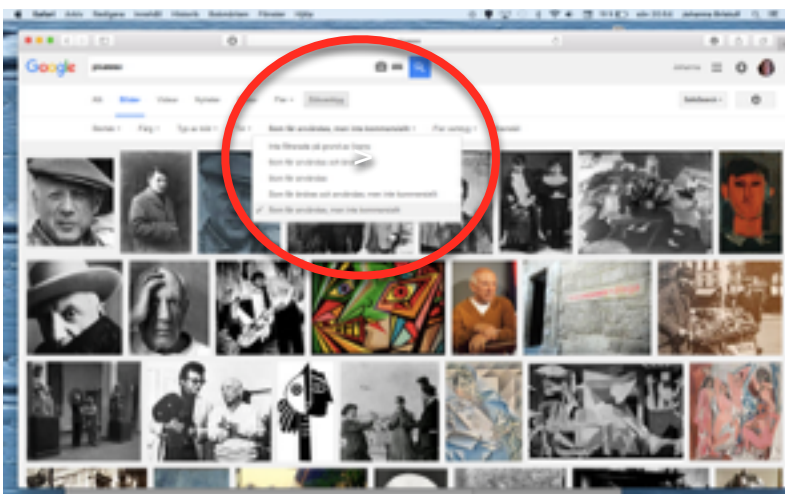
Safari Arkiv Redigera Innehåll Historik Bokmärken Fönster Hjälp

Google picasso

Alla Bilder Videor Nyheter Mer Sökverktyg

SafeSearch

Storlek Färg Typ av bild Tid Bara för användning, men inte kommersiellt Mer verktyg

Inte filtrerade på grund av licens
Bara för användning och ändringar
Bara för användning
Bara för ändring och användning, men inte kommersiellt
Bara för användning, men inte kommersiellt